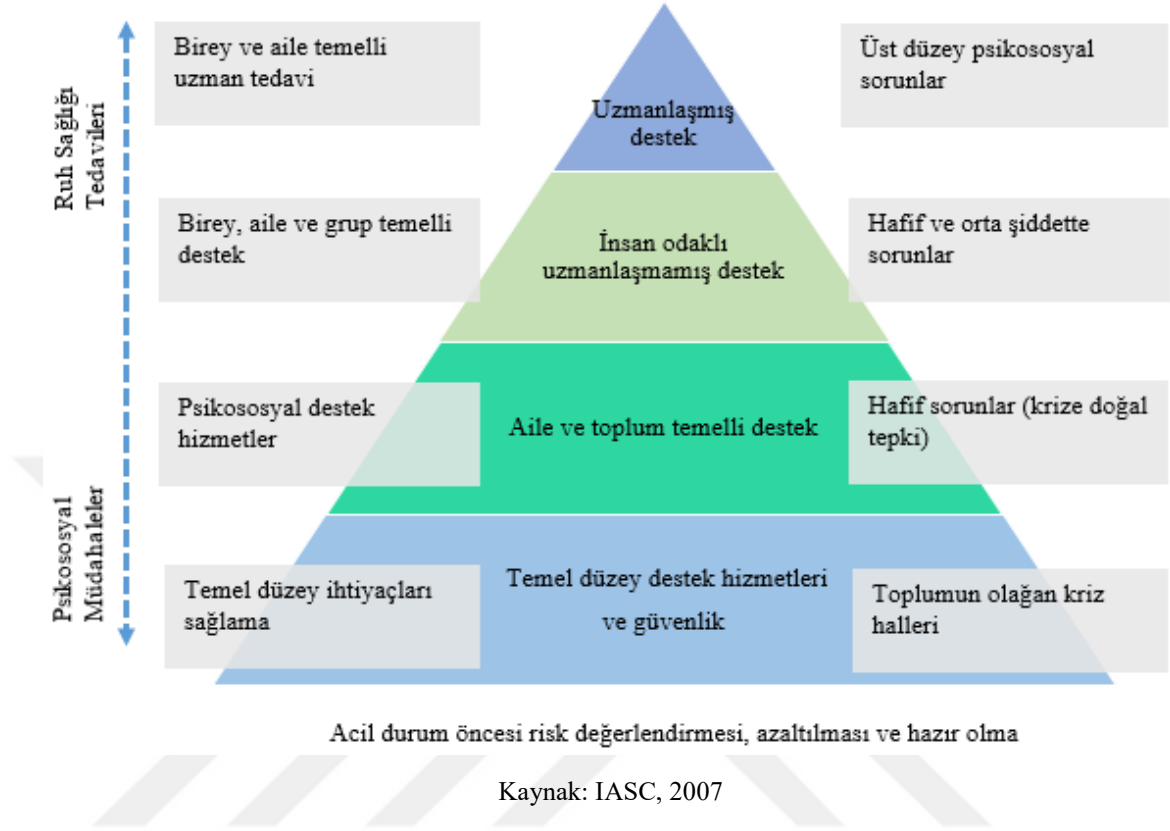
Ruh Sağlığı Tedavileri

Psikososyal Müdahaleler

Birey ve aile temelli uzman tedavi

Uzmanlaşmış destek

Üst düzey psikososyal sorunlar

Birey, aile ve grup temelli destek

İnsan odaklı uzmanlaşmamış destek

Hafif ve orta şiddette sorunlar

Psikososyal destek hizmetler

Aile ve toplum temelli destek

Hafif sorunlar (krize doğal tepki)

Temel düzey ihtiyaçları sağlama

Temel düzey destek hizmetleri ve güvenlik

Toplumun olağan kriz halleri

Acil durum öncesi risk değerlendirmesi, azaltılması ve hazır olma

Kaynak: IASC, 2007